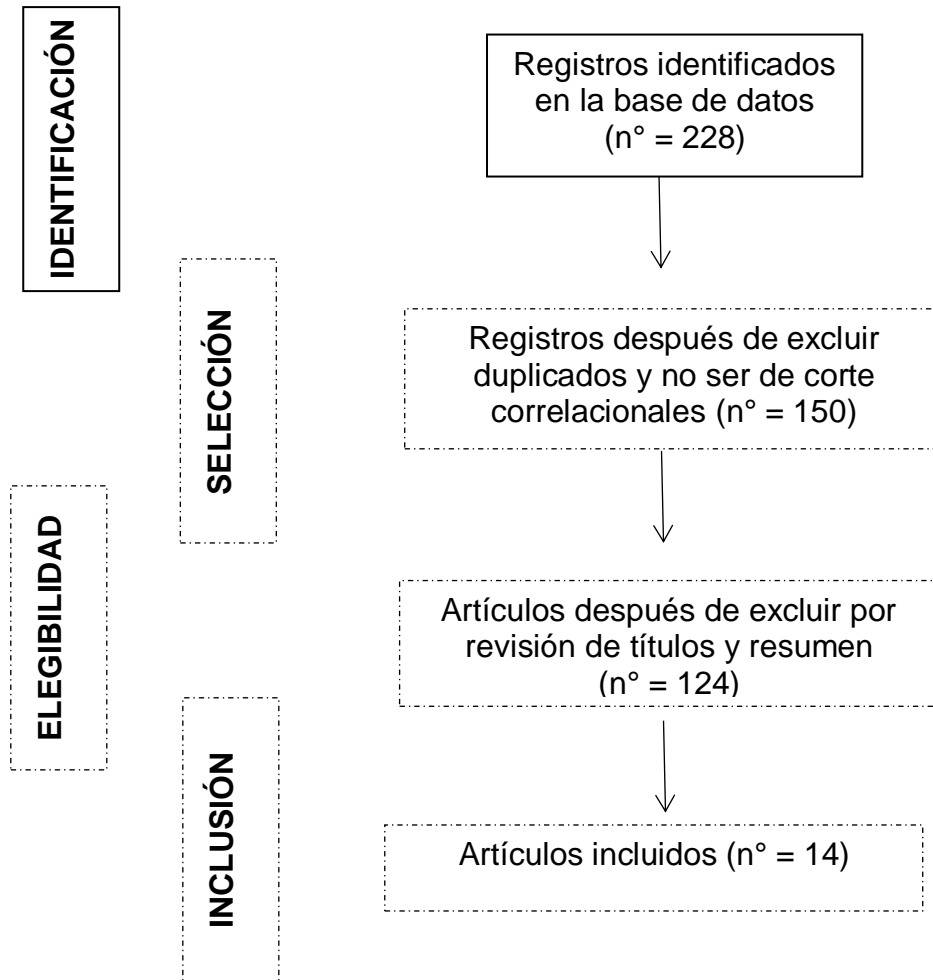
IDENTIFICACIÓN

Registros identificados en la base de datos (n° = 228)

SELECCIÓN

Registros después de excluir duplicados y no ser de corte correlacionales (n° = 150)

ELEGIBILIDAD

Artículos después de excluir por revisión de títulos y resumen (n° = 124)

INCLUSIÓN

Artículos incluidos (n° = 14)